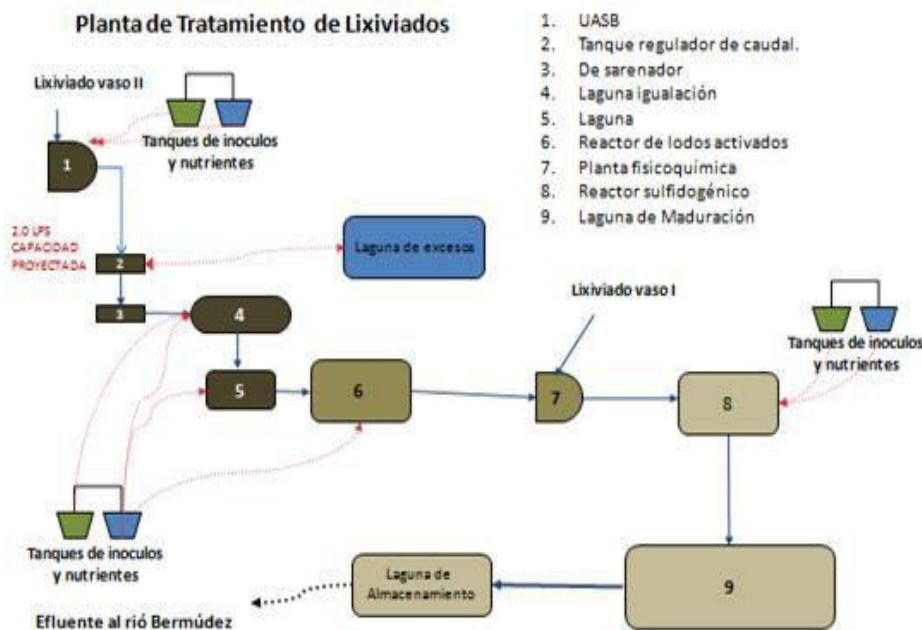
Planta de Tratamiento de Lixiviados

1. UASB
2. Tanque regulador de caudal.
3. De sarenador
4. Laguna igualación
5. Laguna
6. Reactor de lodos activados
7. Planta fisicoquímica
8. Reactor sulfidogénico
9. Laguna de Maduración

Lixiviado vaso II

Tanques de inoculos y nutrientes

1

2.0 LPS CAPACIDAD PROYECTADA

2

Laguna de excesos

3

4

5

6

Lixiviado vaso I

7

8

Tanques de inoculos y nutrientes

Tanques de inoculos y nutrientes

9

Laguna de Almacenamiento

Efluente al rió Bermúdez